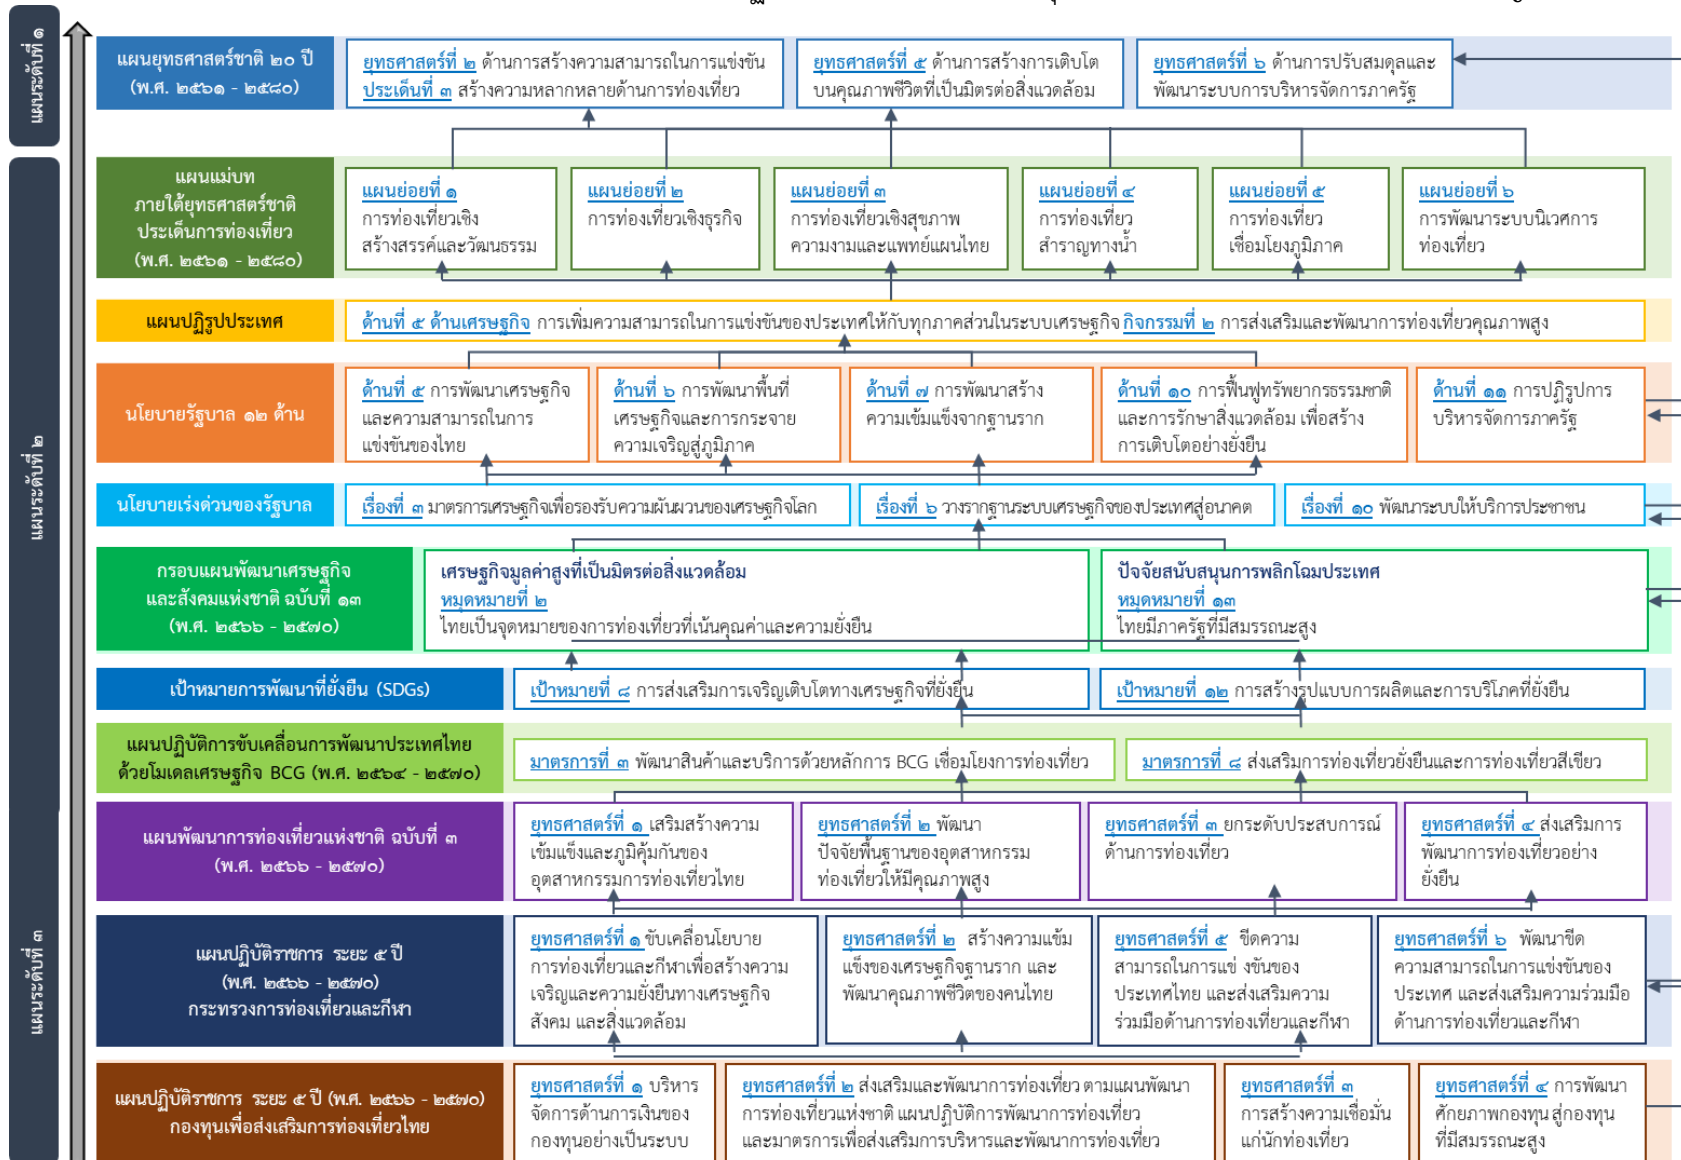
แผนระดับที่ ๑

แผนระดับที่ ๒

แผนระดับที่ ๓

แผนยุทธศาสตร์ชาติ ๒๐ ปี (พ.ศ. ๒๕๖๑ - ๒๕๘๐)

ยุทธศาสตร์ที่ ๒ ด้านการสร้างความสามารถในการแข่งขัน ประเด็นที่ ๓ สร้างความหลากหลายด้านการท่องเที่ยว

ยุทธศาสตร์ที่ ๕ ด้านการสร้างการเติบโตบนคุณภาพชีวิตที่เป็นมิตรต่อสิ่งแวดล้อม

ยุทธศาสตร์ที่ ๖ ด้านการปรับสมดุลและพัฒนาระบบการบริหารจัดการภาครัฐ

แผนแม่บท ภายใต้ยุทธศาสตร์ชาติ ประเด็นการท่องเที่ยว (พ.ศ. ๒๕๖๑ - ๒๕๘๐)

แผนย่อยที่ ๑ การท่องเที่ยวเชิงสร้างสรรค์และวัฒนธรรม

แผนย่อยที่ ๒ การท่องเที่ยวเชิงธุรกิจ

แผนย่อยที่ ๓ การท่องเที่ยวเชิงสุขภาพ ความงามและแพทย์แผนไทย

แผนย่อยที่ ๔ การท่องเที่ยวสำราญทางน้ำ

แผนย่อยที่ ๕ การท่องเที่ยวเชื่อมโยงภูมิภาค

แผนย่อยที่ ๖ การพัฒนาระบบนิเวศการท่องเที่ยว

แผนปฏิรูปประเทศ

ด้านที่ ๕ ด้านเศรษฐกิจ การเพิ่มความสามารถในการแข่งขันของประเทศให้กับทุกภาคส่วนในระบบเศรษฐกิจ กิจกรรมที่ ๒ การส่งเสริมและพัฒนาการท่องเที่ยวคุณภาพสูง

นโยบายรัฐบาล ๑๒ ด้าน

ด้านที่ ๕ การพัฒนาเศรษฐกิจและความสามารถในการแข่งขันของไทย

ด้านที่ ๖ การพัฒนาพื้นที่เศรษฐกิจและการกระจายความเจริญสู่ภูมิภาค

ด้านที่ ๗ การพัฒนาสร้างความเข้มแข็งจากฐานราก

ด้านที่ ๑๐ การฟื้นฟูทรัพยากรธรรมชาติและการรักษาสิ่งแวดล้อม เพื่อสร้างการเติบโตอย่างยั่งยืน

ด้านที่ ๑๑ การปฏิรูปการบริหารจัดการภาครัฐ

นโยบายเร่งด่วนของรัฐบาล

เรื่องที่ ๓ มาตรการเศรษฐกิจเพื่อรองรับความผันผวนของเศรษฐกิจโลก

เรื่องที่ ๖ วางรากฐานระบบเศรษฐกิจของประเทศสู่อนาคต

เรื่องที่ ๑๐ พัฒนาระบบให้บริการประชาชน

กรอบแผนพัฒนาเศรษฐกิจและสังคมแห่งชาติ ฉบับที่ ๑๓ (พ.ศ. ๒๕๖๖ - ๒๕๗๐)

เศรษฐกิจมูลค่าสูงที่เป็นมิตรต่อสิ่งแวดล้อม หมุดหมายที่ ๒ ไทยเป็นจุดหมายของการท่องเที่ยวที่เน้นคุณค่าและความยั่งยืน

ปัจจัยสนับสนุนการพลิกโฉมประเทศ หมุดหมายที่ ๑๓ ไทยมีภาครัฐที่มีสมรรถนะสูง

เป้าหมายการพัฒนาที่ยั่งยืน (SDGs)

เป้าหมายที่ ๘ การส่งเสริมการเจริญเติบโตทางเศรษฐกิจที่ยั่งยืน

เป้าหมายที่ ๑๒ การสร้างรูปแบบการผลิตและการบริโภคที่ยั่งยืน

แผนปฏิบัติการขับเคลื่อนการพัฒนาประเทศไทยด้วยโมเดลเศรษฐกิจ BCG (พ.ศ. ๒๕๖๔ - ๒๕๗๐)

มาตรการที่ ๓ พัฒนาสินค้าและบริการด้วยหลักการ BCG เชื่อมโยงการท่องเที่ยว

มาตรการที่ ๔ ส่งเสริมการท่องเที่ยวยั่งยืนและการท่องเที่ยวสีเขียว

แผนพัฒนาการท่องเที่ยวแห่งชาติ ฉบับที่ ๓ (พ.ศ. ๒๕๖๖ - ๒๕๗๐)

ยุทธศาสตร์ที่ ๑ เสริมสร้างความเข้มแข็งและภูมิคุ้มกันของอุตสาหกรรมการท่องเที่ยวไทย

ยุทธศาสตร์ที่ ๒ พัฒนาปัจจัยพื้นฐานของอุตสาหกรรมท่องเที่ยวให้มีคุณภาพสูง

ยุทธศาสตร์ที่ ๓ ยกระดับประสบการณ์ด้านการท่องเที่ยว

ยุทธศาสตร์ที่ ๔ ส่งเสริมการพัฒนาการท่องเที่ยวอย่างยั่งยืน

แผนปฏิบัติราชการ ระยะ ๕ ปี (พ.ศ. ๒๕๖๖ - ๒๕๗๐) กระทรวงการท่องเที่ยวและกีฬา

ยุทธศาสตร์ที่ ๑ ขับเคลื่อนนโยบายการท่องเที่ยวและกีฬาเพื่อสร้างความเจริญและความยั่งยืนทางเศรษฐกิจ สังคม และสิ่งแวดล้อม

ยุทธศาสตร์ที่ ๒ สร้างความแข็งแข็งของเศรษฐกิจฐานราก และพัฒนาคุณภาพชีวิตของคนไทย

ยุทธศาสตร์ที่ ๕ ขีดความสามารถในการแข่ง ขันของประเทศไทย และส่งเสริมความร่วมมือด้านการท่องเที่ยวและกีฬา

ยุทธศาสตร์ที่ ๖ พัฒนาขีดความสามารถในการแข่งขันของประเทศ และส่งเสริมความร่วมมือด้านการท่องเที่ยวและกีฬา

แผนปฏิบัติราชการ ระยะ ๕ ปี (พ.ศ. ๒๕๖๖ - ๒๕๗๐) กองทุนเพื่อส่งเสริมการท่องเที่ยวไทย

ยุทธศาสตร์ที่ ๑ บริหารจัดการด้านการเงินของกองทุนอย่างเป็นระบบ

ยุทธศาสตร์ที่ ๒ ส่งเสริมและพัฒนาการท่องเที่ยว ตามแผนพัฒนาการท่องเที่ยวแห่งชาติ แผนปฏิบัติการพัฒนาการท่องเที่ยว และมาตรการเพื่อส่งเสริมการบริหารและพัฒนาการท่องเที่ยว

ยุทธศาสตร์ที่ ๓ การสร้างความเชื่อมั่นแก่นักท่องเที่ยว

ยุทธศาสตร์ที่ ๔ การพัฒนาศักยภาพกองทุน สู่องทุนที่มีสมรรถนะสูง